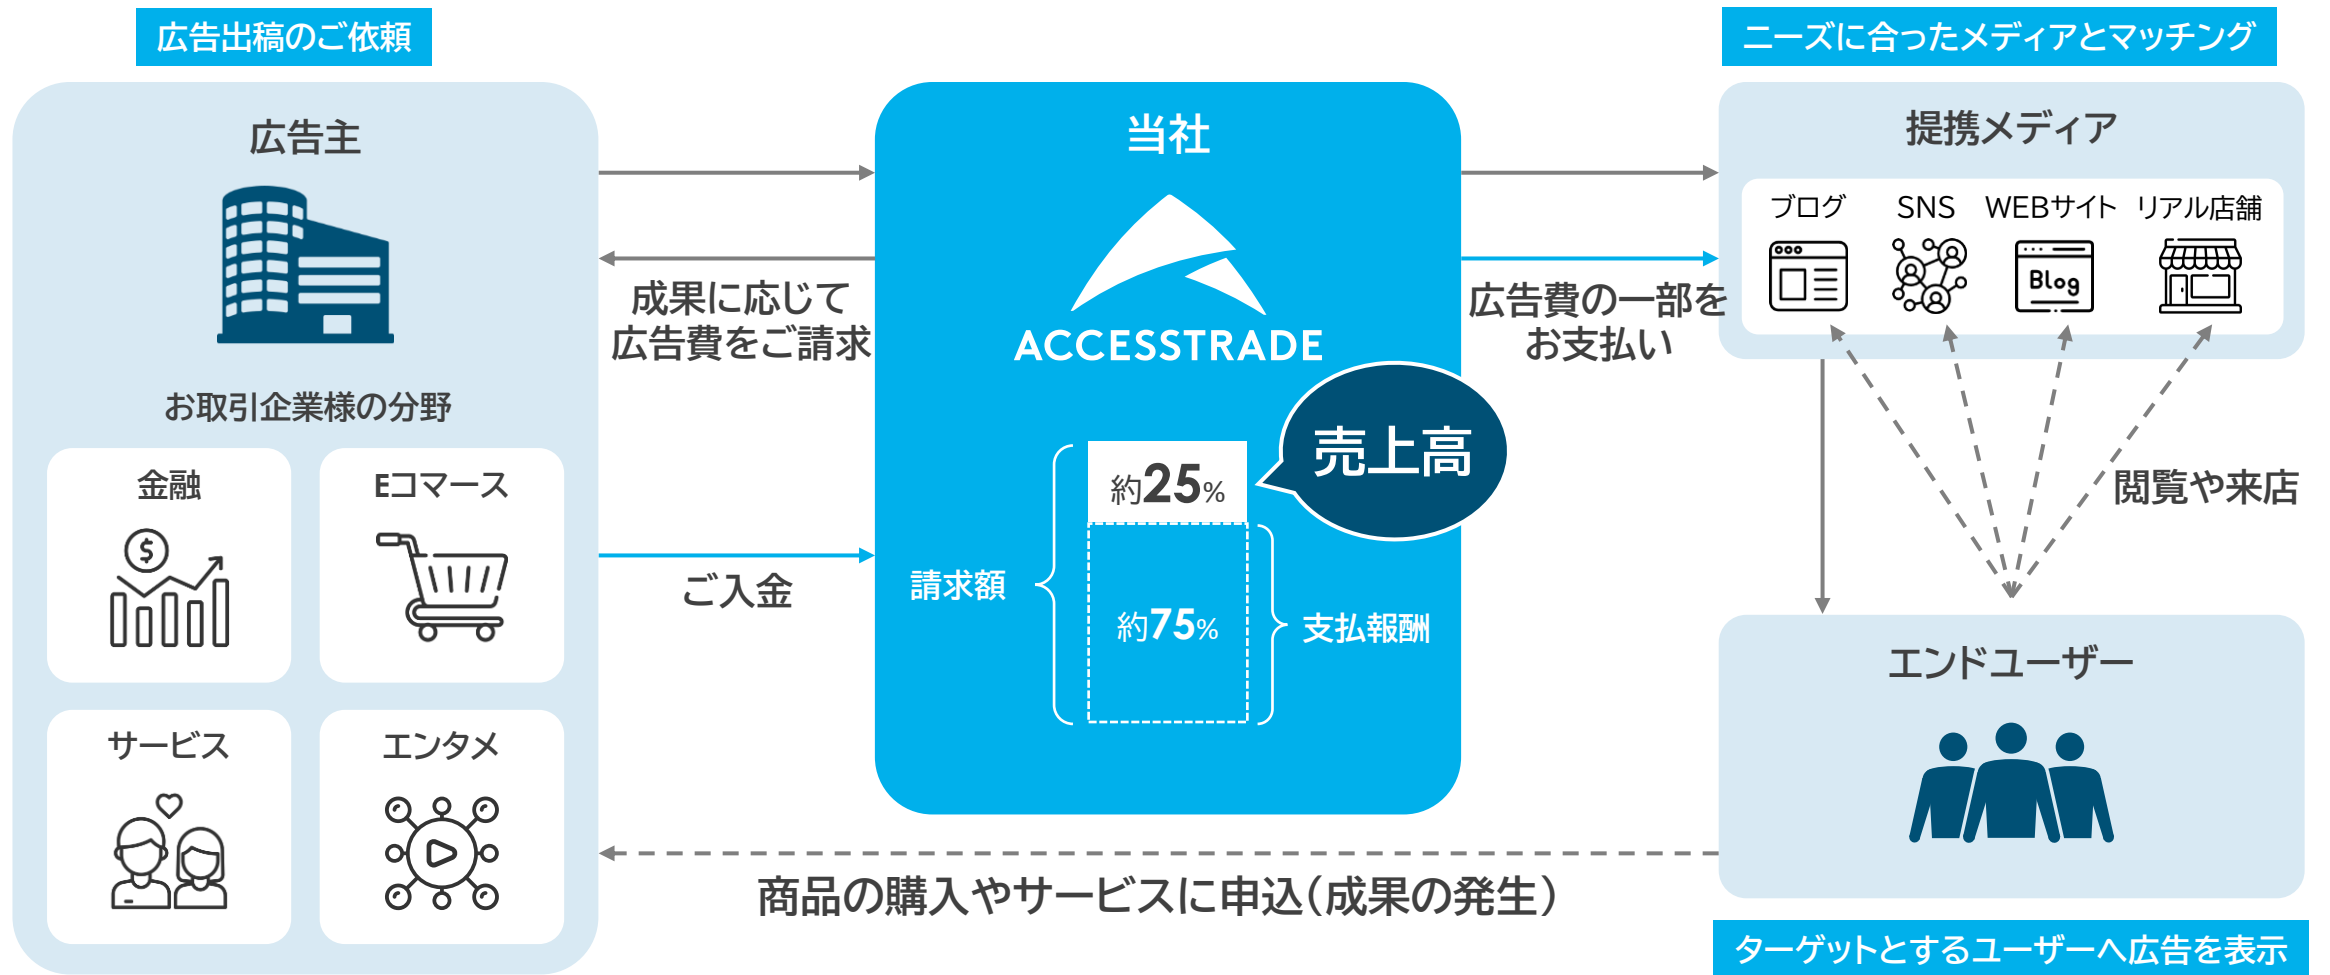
広告出稿のご依頼

広告主

お取引企業様の分野

金融

Eコマース

サービス

エンタメ

成果に応じて広告費をご請求

ご入金

当社

ACCESSTRADE

売上高

約25%

請求額

約75%

支払報酬

広告費の一部をお支払い

ニーズに合ったメディアとマッチング

提携メディア

ブログ

SNS

WEBサイト

リアル店舗

Blog

閲覧や来店

エンドユーザー

商品の購入やサービスに申込(成果の発生)

ターゲットとするユーザーへ広告を表示